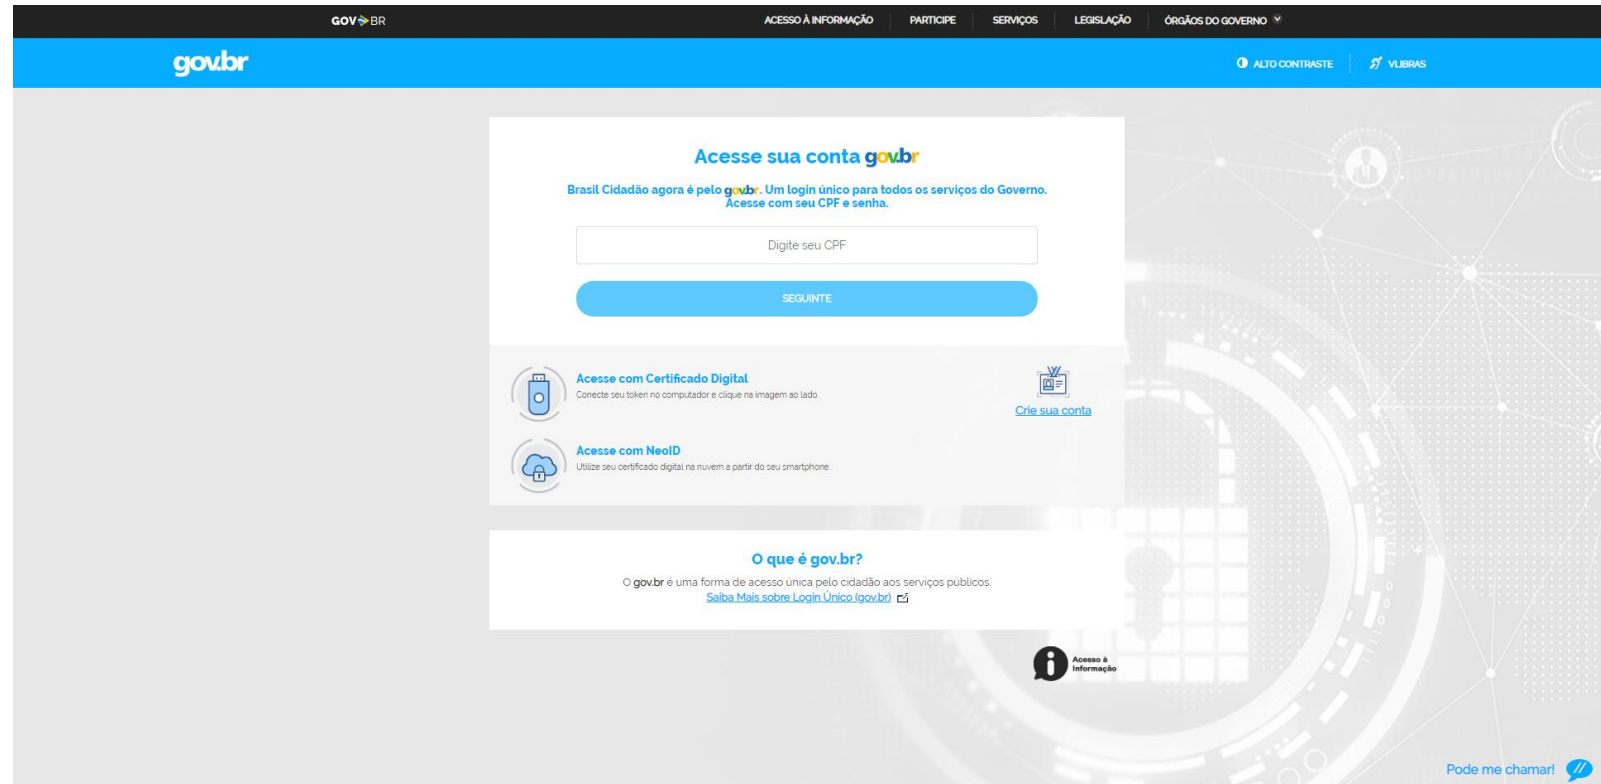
GOV BR

ACESSO À INFORMAÇÃO | PARTICIPE | SERVIÇOS | LEGISLAÇÃO | ÓRGÃOS DO GOVERNO

gov.br

ALTO CONTRASTE | VLIBRAS

Acesse sua conta gov.br

Brasil Cidadão agora é pelo gov.br. Um login único para todos os serviços do Governo. Acesse com seu CPF e senha.

Digite seu CPF

SEGUINTE

Acesse com Certificado Digital
Conecte seu token no computador e clique na imagem ao lado.

Crie sua conta

Acesse com NeoID
Utilize seu certificado digital na nuvem a partir do seu smartphone.

O que é gov.br?

O gov.br é uma forma de acesso única pelo cidadão aos serviços públicos.
Saiba Mais sobre Login Único (gov.br)

Acesso à Informação

Pode me chamar!